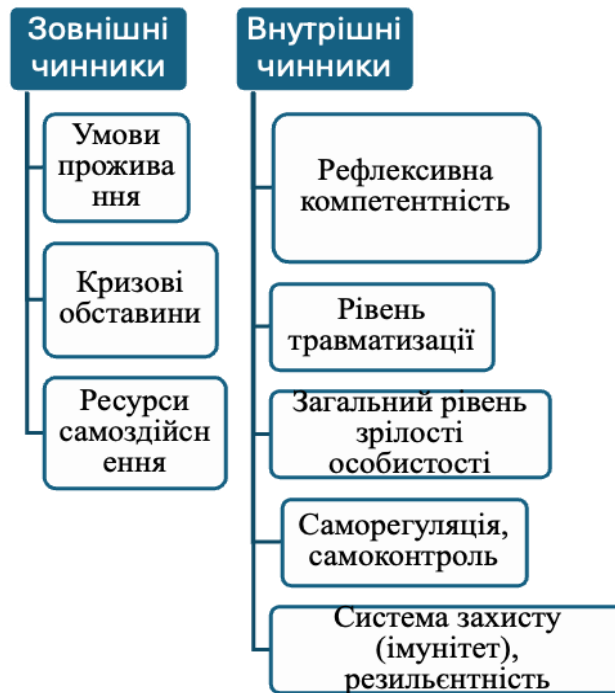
Зовнішні чинники

Умови проживання

Кризові обставини

Ресурси самоздійснення

Внутрішні чинники

Рефлексивна компетентність

Рівень травматизації

Загальний рівень зрілості особистості

Саморегуляція, самоконтроль

Система захисту (імунітет), резильєнтність